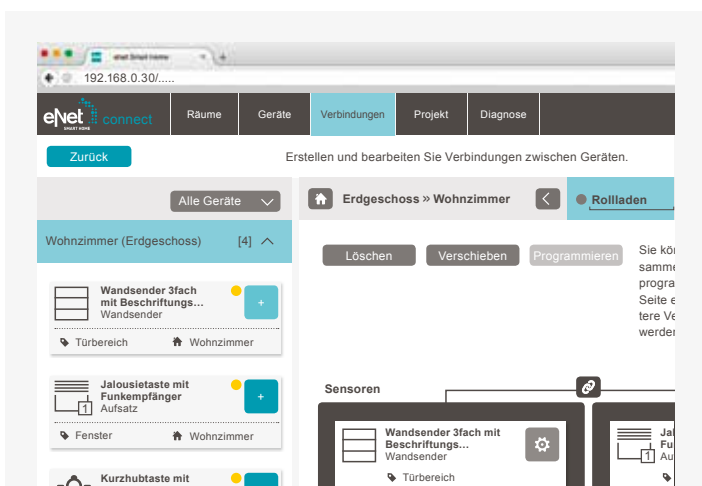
eNet Smart Home

192.168.0.30/.....

eNet SMART HOME connect

Räume

Geräte

Verbindungen

Projekt

Diagnose

Zurück

Erstellen und bearbeiten Sie Verbindungen zwischen Geräten.

Alle Geräte

Erdgeschoss » Wohnzimmer

Rollladen

Wohnzimmer (Erdgeschoss) [4]

Löschen

Verschieben

Programmieren

Sie kö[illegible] samme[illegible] progra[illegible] Seite e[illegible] tere Ve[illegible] werden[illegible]

Wandsender 3fach mit Beschriftungs...
Wandsender

+

Türbereich

Wohnzimmer

Jalousietaste mit Funkempfänger
Aufsatz

1

+

Fenster

Wohnzimmer

Kurzhubtaste mit

Sensoren

Wandsender 3fach mit Beschriftungs...
Wandsender

Türbereich

Jal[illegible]
Fun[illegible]
Au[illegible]

1